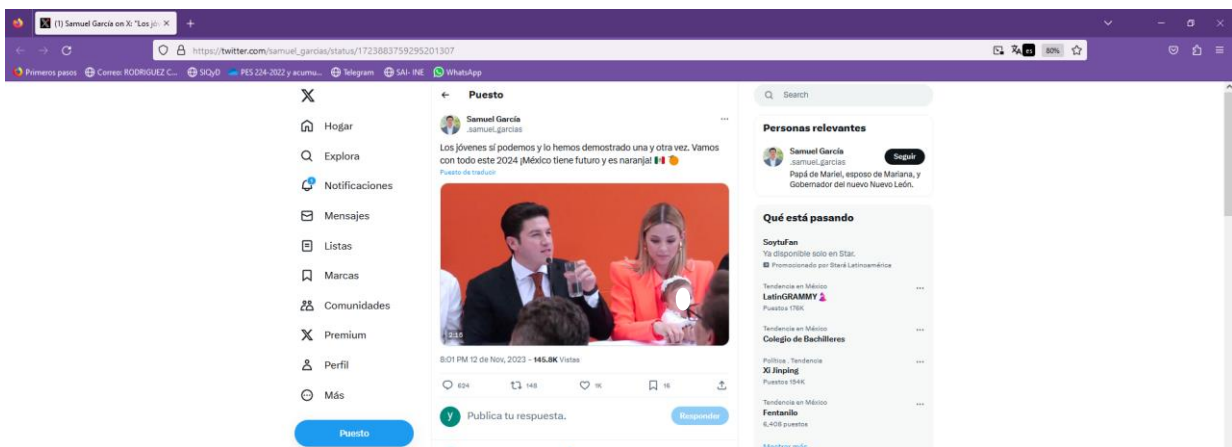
(1) Samuel García on X: "Los jóv ×
+
https://twitter.com/samuel_garcias/status/1723883759295201307
80%
Primeros pasos Correo: RODRIGUEZ C... SIQyD PES 224-2022 y acumu... Telegram SAI- INE WhatsApp

X
Hogar
Explora
Notificaciones
Mensajes
Listas
Marcas
Comunidades
Premium
Perfil
Más
Puesto

← Puesto
Samuel García
.samuel_garcias
Los jóvenes sí podemos y lo hemos demostrado una y otra vez. Vamos con todo este 2024 ¡México tiene futuro y es naranja! 🇲🇽 🍊
Puesto de traducir
2:15
8:01 PM 12 de Nov, 2023 · 145.8K Vistas
624 148 1K 16
Publica tu respuesta.
Responder

Search
Personas relevantes
Samuel García
.samuel_garcias
Seguir
Papá de Mariel, esposo de Mariana, y Gobernador del nuevo Nuevo León.
Qué está pasando
SoytuFan
Ya disponible solo en Star.
Promocionado por Star+ Latinoamérica
Tendencia en México
LatinGRAMMY
Puestos 176K
Tendencia en México
Colegio de Bachilleres
Política · Tendencia
Xi Jinping
Puestos 154K
Tendencia en México
Fentanilo
6,408 puestos
Mostrar más